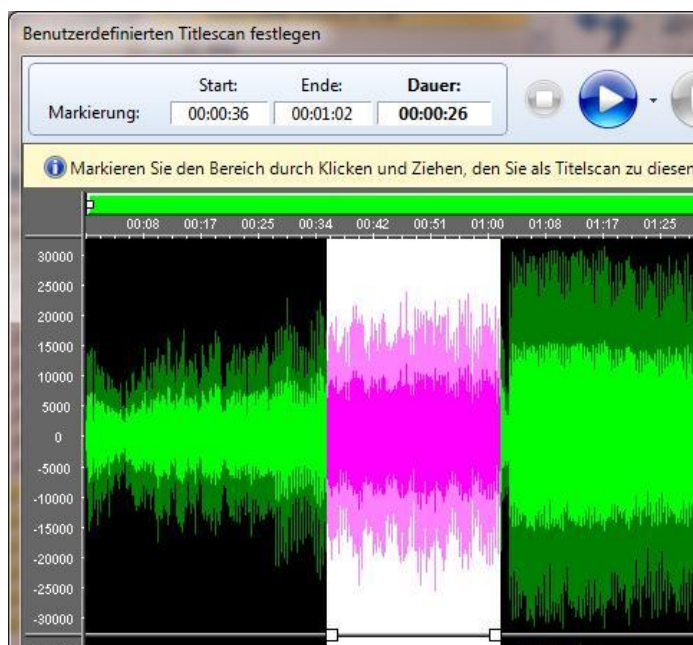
Benutzerdefinierten Titlescan festlegen

Markierung:

| Start: | Ende: | Dauer: |
|---|---|---|
| 00:00:36 | 00:01:02 | 00:00:26 |

Markieren Sie den Bereich durch Klicken und Ziehen, den Sie als Titelscan zu diesen

00:08 00:17 00:25 00:34 00:42 00:51 01:00 01:08 01:17 01:25

30000
25000
20000
15000
10000
5000
0
-5000
-10000
-15000
-20000
-25000
-30000